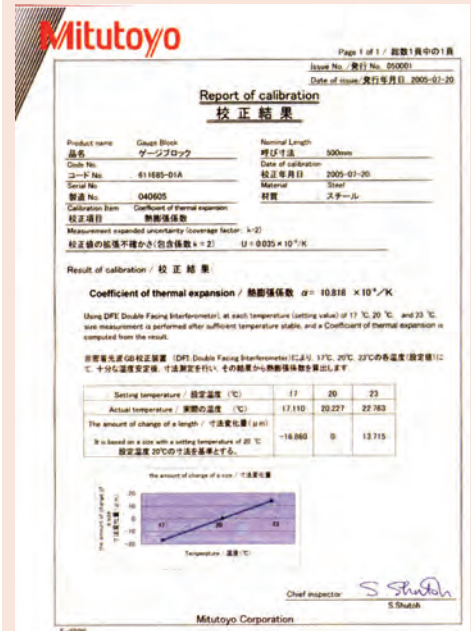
Mitutoyo

Page 1 of 1 / 総数1頁中の1頁
Issue No. / 発行 No. 050001
Date of issue/発行年月日 2005-07-20

Report of calibration
校 正 結 果

| Product name 品名 | Gauge Block ゲージブロック | Nominal Length 呼び寸法 | 500mm |
|---|---|---|---|
| Code No. コード No. | 611685-01A | Date of calibration 校正年月日 | 2005-07-20 |
| Serial No. 製造 No. | 040605 | Material 材質 | Steel スチール |
| Calibration Item 校正項目 | Coefficient of thermal expansion 熱膨張係数 | | |

Measurement expanded uncertainty (coverage factor: k=2)
校正値の拡張不確かさ(包含係数k=2)　U = 0.035 × $10^{-6}$/K

Result of calibration / 校 正 結 果

Coefficient of thermal expansion / 熱膨張係数 $\alpha$= 10.818 ×$10^{-6}$/K

Using DFE Double Facing Interferometer), at each temperature (setting value) of 17 ℃, 20 ℃ and 23 ℃ size measurement is performed after sufficient temperature stable, and a Coefficient of thermal expansion is computed from the result.

両面端光波GB校正装置 (DFI: Double Facing Interferometer)により, 17℃, 20℃, 23℃の各温度(設定値)にて, 十分な温度安定後, 寸法測定を行い, その結果から熱膨張係数を算出します

| Setting temperature / 設定温度 (℃) | 17 | 20 | 23 |
|---|---|---|---|
| Actual temperature / 実際の温度 (℃) | 17.110 | 20.227 | 22.763 |
| The amount of change of a length / 寸法変化量 (μm) It is based on a size with a setting temperature of 20 ℃ 設定温度 20℃の寸法を基準とする。 | -16.860 | 0 | 13.715 |

the amount of change of a size / 寸法変化量
the amount of change of a size 寸法変化量
20 10 0 -10 -20
17 20 23
Temperature / 温度 (℃)

Chief inspector S. Shutoh
S.Shutoh

Mitutoyo Corporation